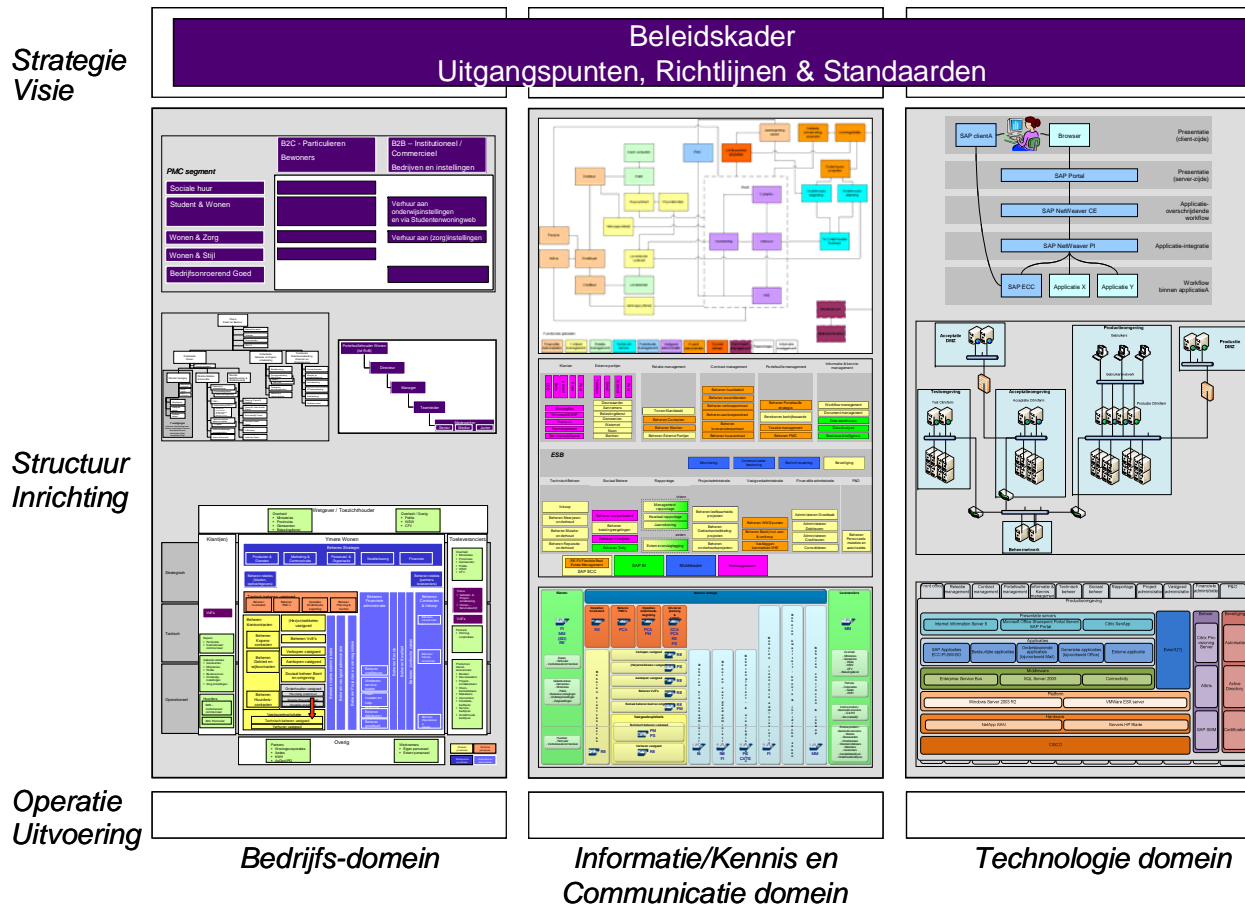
Strategie
Visie

Beleidskader
Uitgangspunten, Richtlijnen & Standaarden

B2C - Particulieren
Bewoners

B2B – Institutioneel / Commercieel
Bedrijven en instellingen

PMC segment
Sociale huur
Student & Wonen
Wonen & Zorg
Wonen & Stijl
Bedrijfsonroerend Goed

Verhuur aan onderwijsinstellingen en via Studentenwoningweb
Verhuur aan (zorg)instellingen

Structuur
Inrichting

Presentatie (client-zijde)
SAP clientA
Browser
Presentatie (server-zijde)
SAP Portal
Applicatie-overschrijdende workflow
SAP NetWeaver CE
Applicatie-integratie
SAP NetWeaver PI
Workflow binnen applicatieA
SAP ECC
Applicatie X
Applicatie Y

ESB
SAP BI

Operatie
Uitvoering

Bedrijfs-domein

Informatie/Kennis en
Communicatie domein

Technologie domein